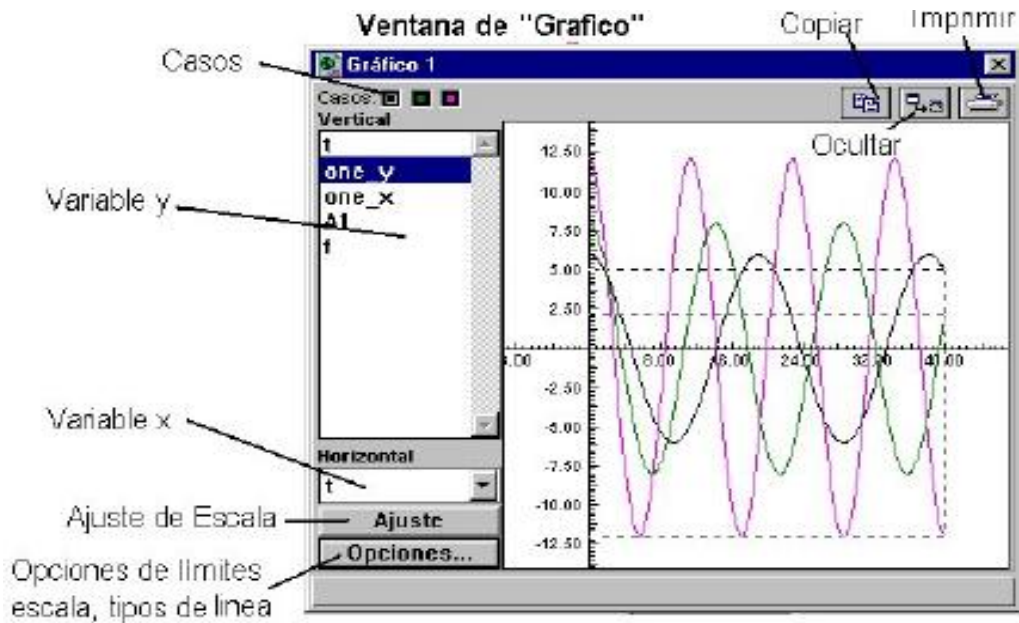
Ventana de "Grafico"

Copiar

Imprimir

Casos

Gráfico 1

Casos:

Vertical

t

one_y

one_x

A1

f

Ocultar

Variable y

12.50

10.00

7.50

5.00

2.50

-8.00

8.00

16.00

24.00

32.00

40.00

-2.50

-5.00

-7.50

-10.00

-12.50

Variable x

Horizontal

t

Ajuste de Escala

Ajuste

Opciones...

Opciones de limites escala, tipos de linea